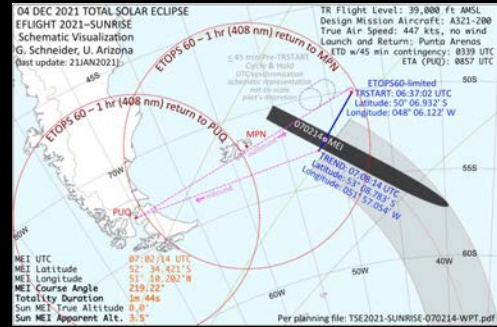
04 DEC 2021 TOTAL SOLAR ECLIPSE
EFLIGHT 2021–SUNRISE
Schematic Visualization
G. Schneider, U. Arizona
(last update: 21JAN2021)

TR Flight Level: 39,000 ft AMSL
Design Mission Aircraft: A321-200
True Air Speed: 447 kts, no wind
Launch and Return: Punta Arenas
ETD w/45 min contingency: 0339 UTC
ETA (PUQ): 0857 UTC

45S
ETOPS 60 – 1 hr (408 nm) return to MPN
ETOPS 60 – 1 hr (408 nm) return to PUQ
≤ 45 min Pre-TRSTART Circle & Hold
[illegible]
ETOPS60-limited
TRSTART: 06:37:02 UTC
Latitude: 50° 06.932' S
Longitude: 048° 06.122' W
50S
070214 MEI
MPN
TREND: 07:08:14 UTC
Latitude: 53° 08.283' S
Longitude: 051° 57.054' W
70W
PUQ
55S
50W
40W
60W

MEI UTC 07:02:14 UTC
MEI Latitude 52° 34.421'S
MEI Longitude 51° 10.202'W
MEI Course Angle 219.22°
Totality Duration 1m 44s
Sun MEI True Altitude 0.0°
Sun MEI Apparent Alt. 3.5°

Per planning file: TSE2021-SUNRISE-070214-WPT.pdf